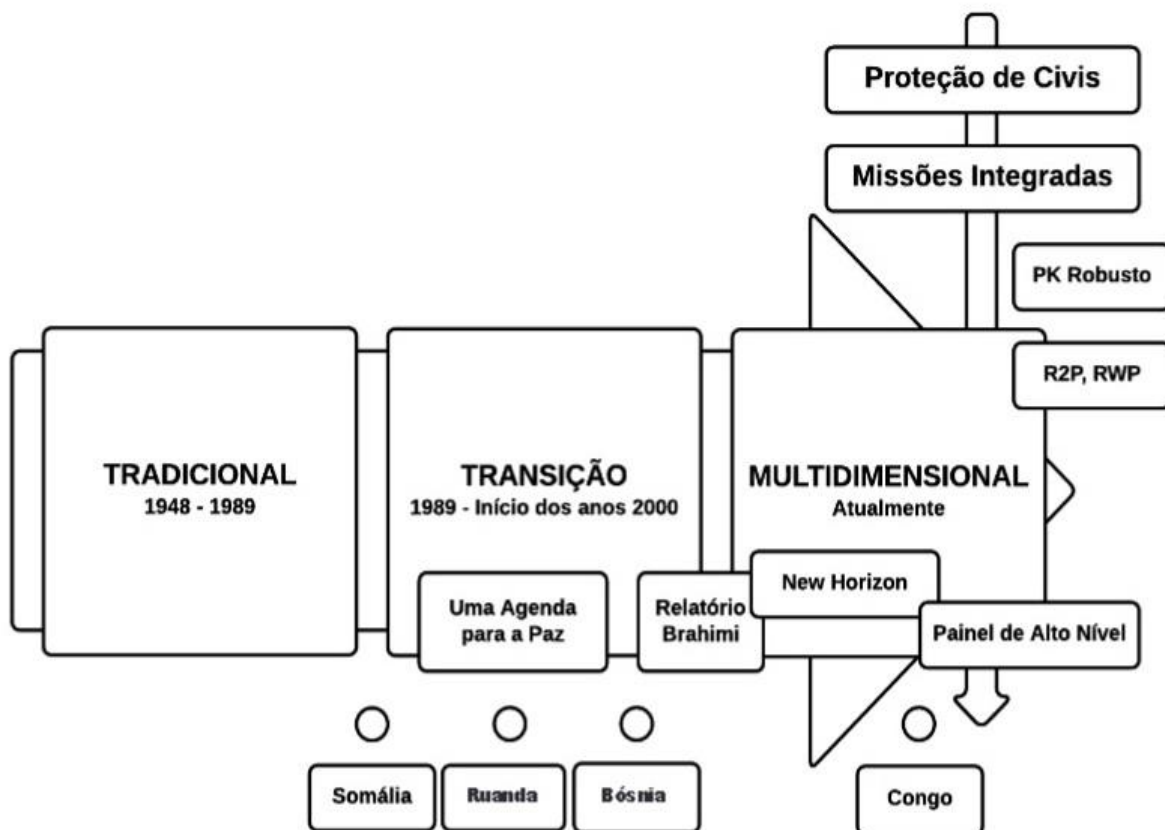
Proteção de Civis

Missões Integradas

PK Robusto

R2P, RWP

TRADICIONAL
1948 - 1989

TRANSIÇÃO
1989 - Início dos anos 2000

MULTIDIMENSIONAL
Atualmente

Uma Agenda para a Paz

Relatório Brahimi

New Horizon

Painel de Alto Nível

Somália

Ruanda

Bósnia

Congo